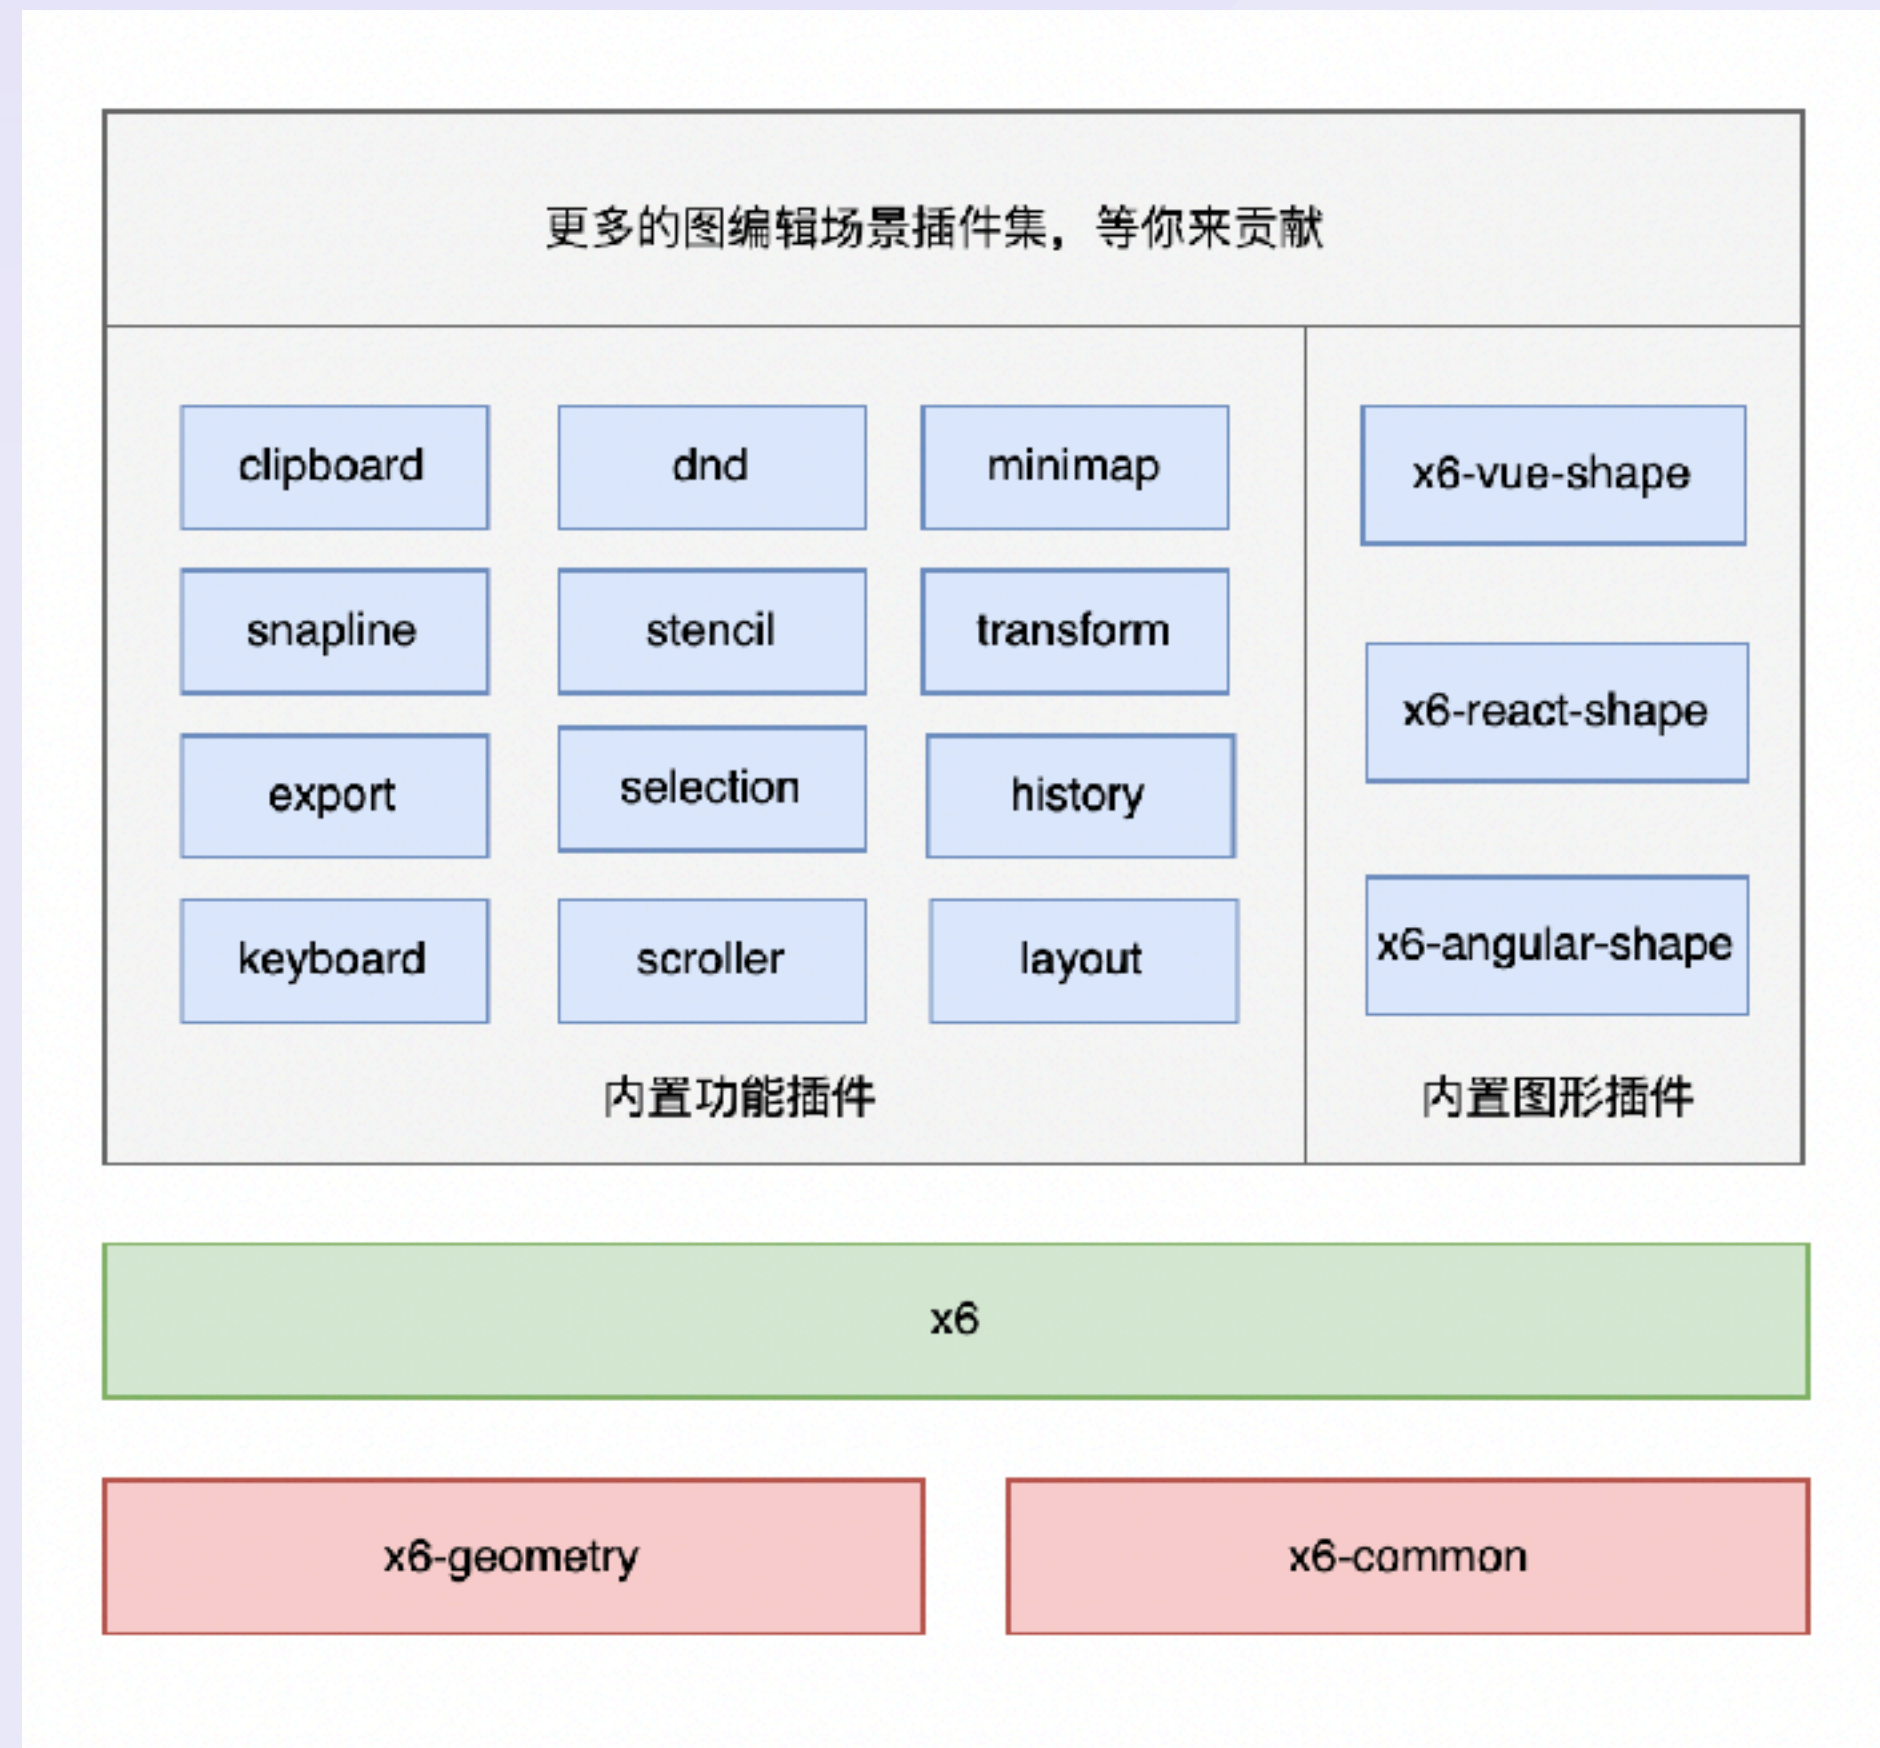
更多的图编辑场景插件集，等你来贡献

clipboard

dnd

minimap

snapline

stencil

transform

export

selection

history

keyboard

scroller

layout

内置功能插件

x6-vue-shape

x6-react-shape

x6-angular-shape

内置图形插件

x6

x6-geometry

x6-common